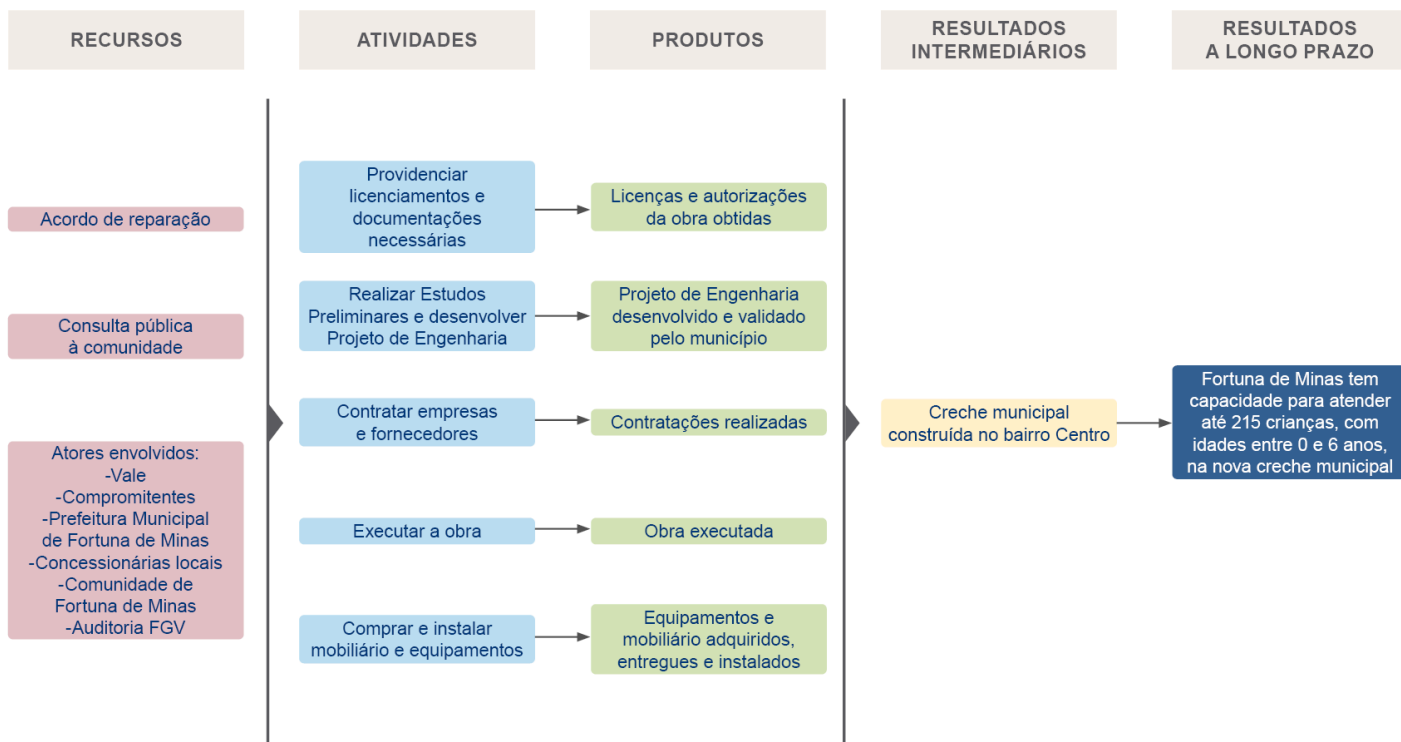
RECURSOS

ATIVIDADES

PRODUTOS

RESULTADOS INTERMEDIÁRIOS

RESULTADOS A LONGO PRAZO

Acordo de reparação

Consulta pública à comunidade

Atores envolvidos:
-Vale
-Compromitentes
-Prefeitura Municipal de Fortuna de Minas
-Concessionárias locais
-Comunidade de Fortuna de Minas
-Auditoria FGV

Providenciar licenciamentos e documentações necessárias

Licenças e autorizações da obra obtidas

Realizar Estudos Preliminares e desenvolver Projeto de Engenharia

Projeto de Engenharia desenvolvido e validado pelo município

Contratar empresas e fornecedores

Contratações realizadas

Executar a obra

Obra executada

Comprar e instalar mobiliário e equipamentos

Equipamentos e mobiliário adquiridos, entregues e instalados

Creche municipal construída no bairro Centro

Fortuna de Minas tem capacidade para atender até 215 crianças, com idades entre 0 e 6 anos, na nova creche municipal